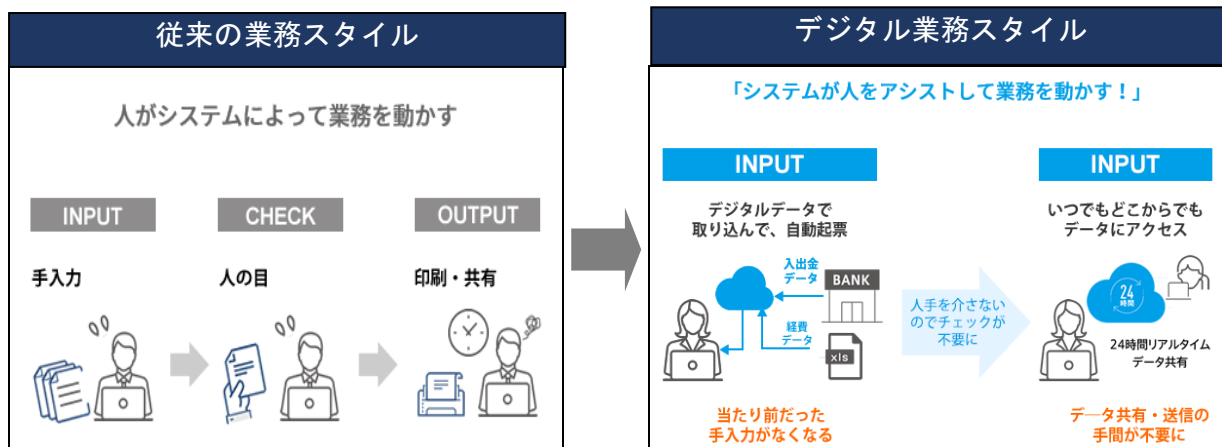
従来の業務スタイル

人がシステムによって業務を動かす

INPUT
手入力

CHECK
人の目

OUTPUT
印刷・共有

デジタル業務スタイル

「システムが人をアシストして業務を動かす！」

INPUT
デジタルデータで取り込んで、自動起票

入出金データ
BANK
経費データ
xls

当たり前だった手入力がなくなる

人手を介さないのでチェックが不要に

INPUT
いつでもどこからでもデータにアクセス

24時間
24時間リアルタイムデータ共有

データ共有・送信の手間が不要に